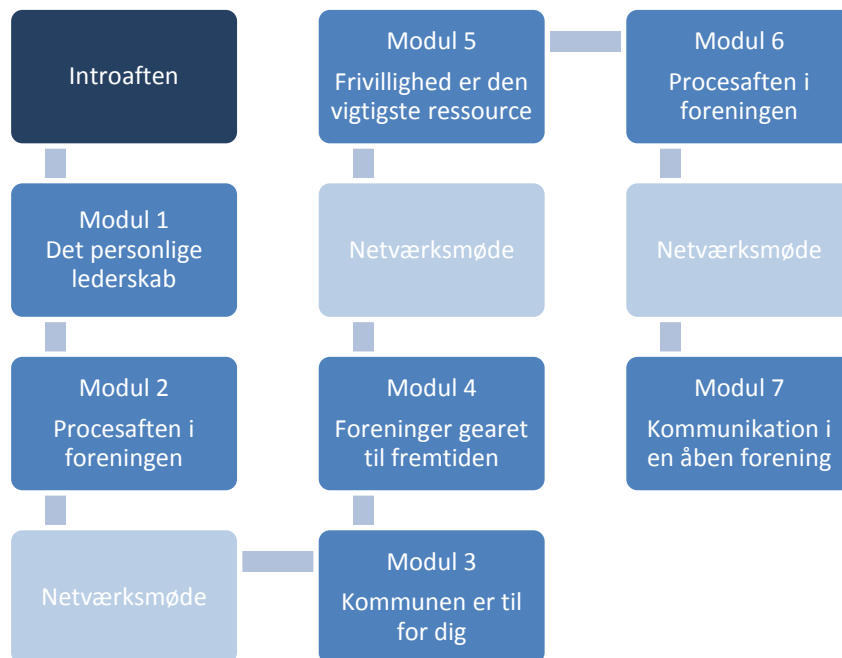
Introaften

Modul 1
Det personlige lederskab

Modul 2
Procesaften i foreningen

Netværksmøde

Modul 3
Kommunen er til for dig

Modul 4
Foreninger gearet til fremtiden

Netværksmøde

Modul 5
Frivillighed er den vigtigste ressource

Modul 6
Procesaften i foreningen

Netværksmøde

Modul 7
Kommunikation i en åben forening